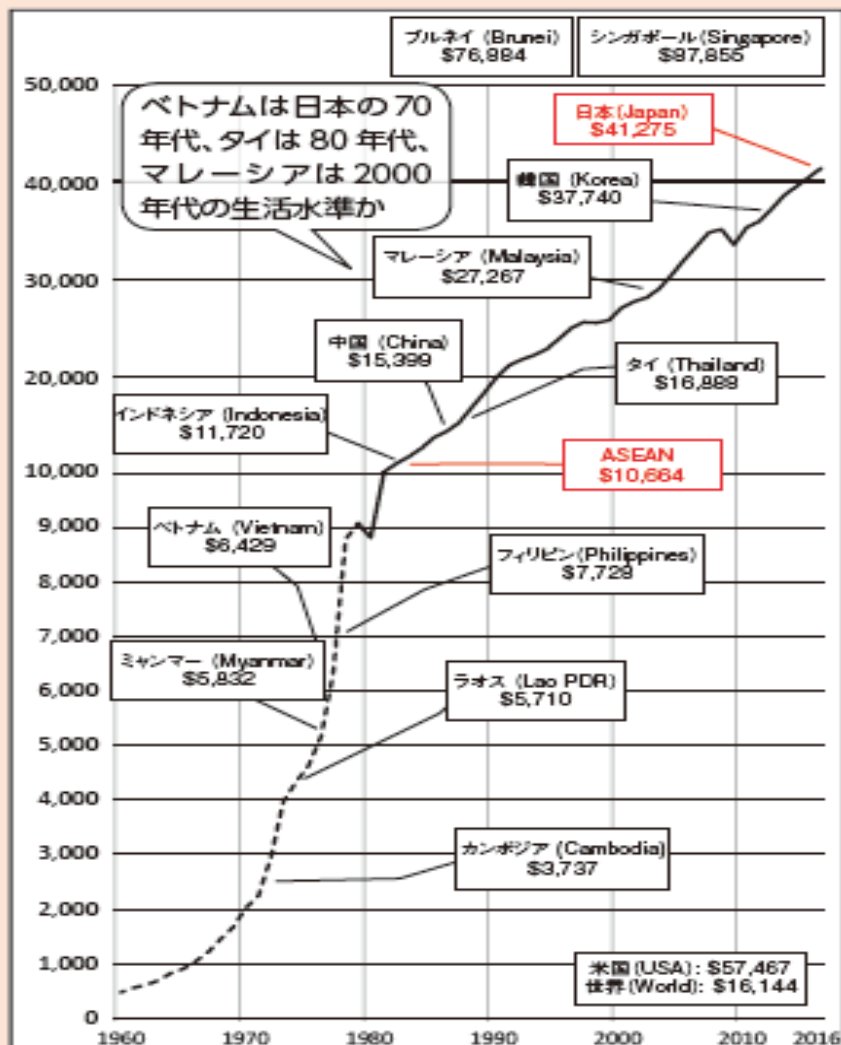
ブルネイ (Brunei)
$76,884

シンガポール (Singapore)
$97,855

ベトナムは日本の 70 年代、タイは 80 年代、マレーシアは 2000 年代の生活水準か

日本 (Japan)
$41,275

韓国 (Korea)
$37,740

マレーシア (Malaysia)
$27,267

中国 (China)
$15,399

タイ (Thailand)
$16,888

インドネシア (Indonesia)
$11,720

ASEAN
$10,664

ベトナム (Vietnam)
$6,429

フィリピン (Philippines)
$7,729

ミャンマー (Myanmar)
$5,832

ラオス (Lao PDR)
$5,710

カンボジア (Cambodia)
$3,737

米国 (USA) : $57,467
世界 (World) : $16,144

50,000
40,000
30,000
20,000
10,000
9,000
8,000
7,000
6,000
5,000
4,000
3,000
2,000
1,000
0

1960
1970
1980
1990
2000
2010
2016